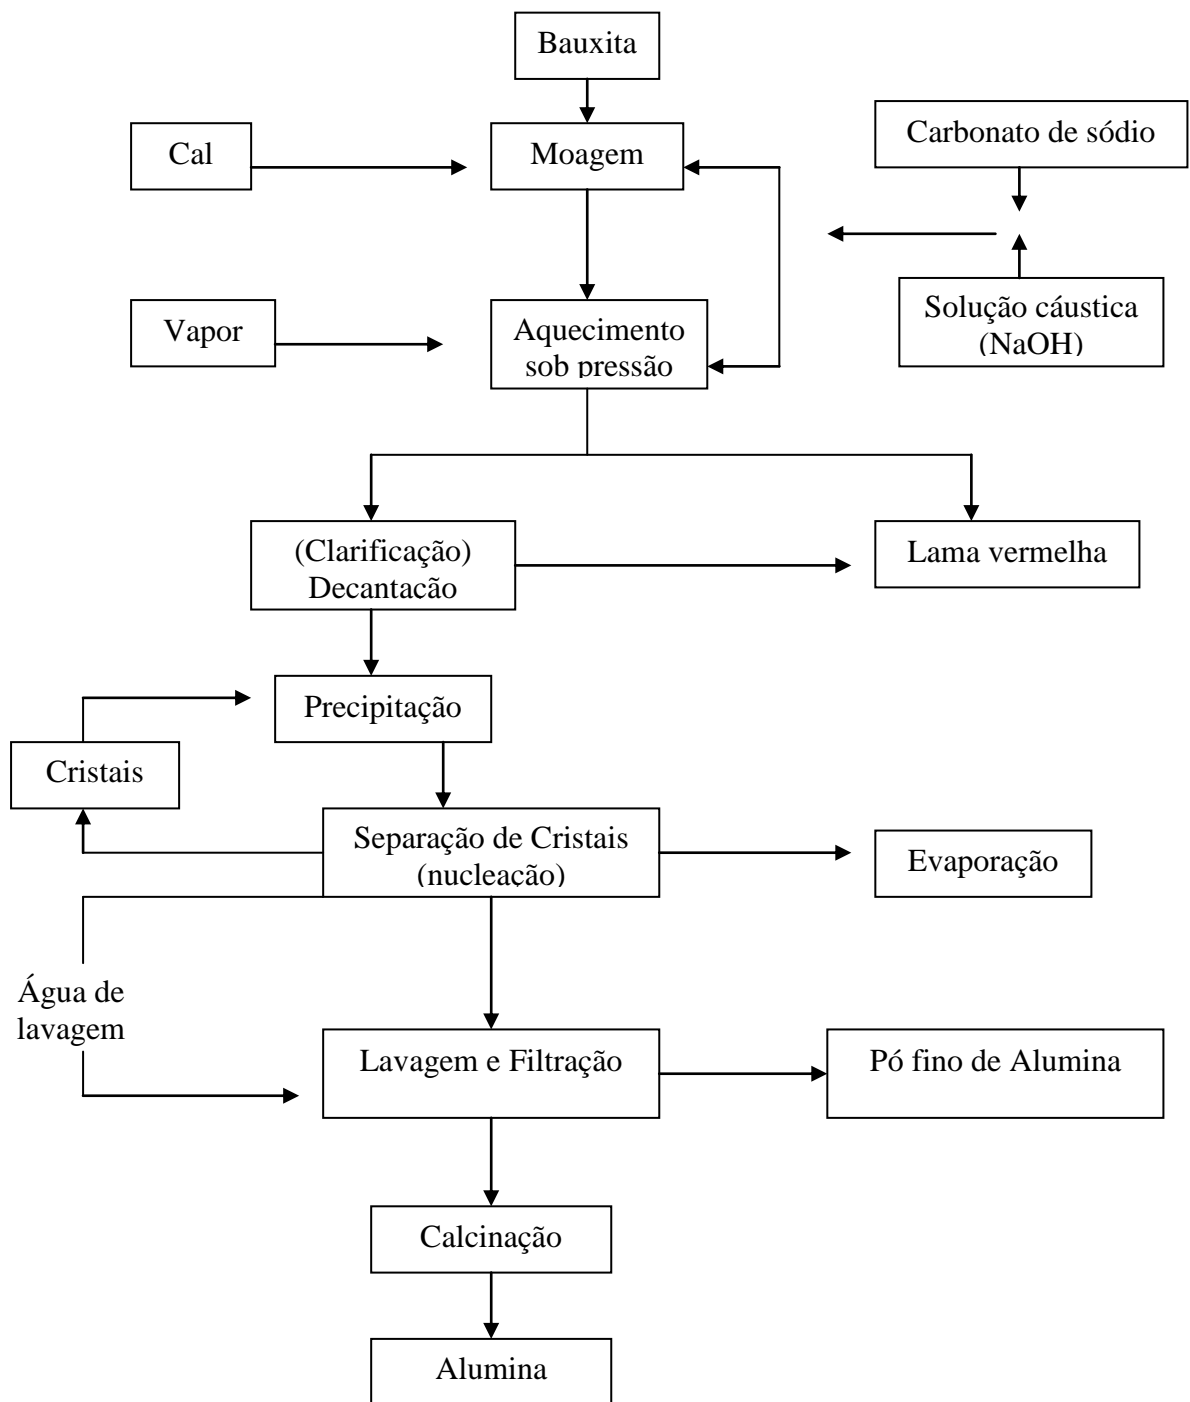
Bauxita

Cal

Moagem

Carbonato de sódio

Vapor

Aquecimento sob pressão

Solução cáustica (NaOH)

(Clarificação) Decantacão

Lama vermelha

Precipitação

Cristais

Separação de Cristais (nucleacão)

Evaporação

Água de lavagem

Lavagem e Filtração

Pó fino de Alumina

Calcinação

Alumina